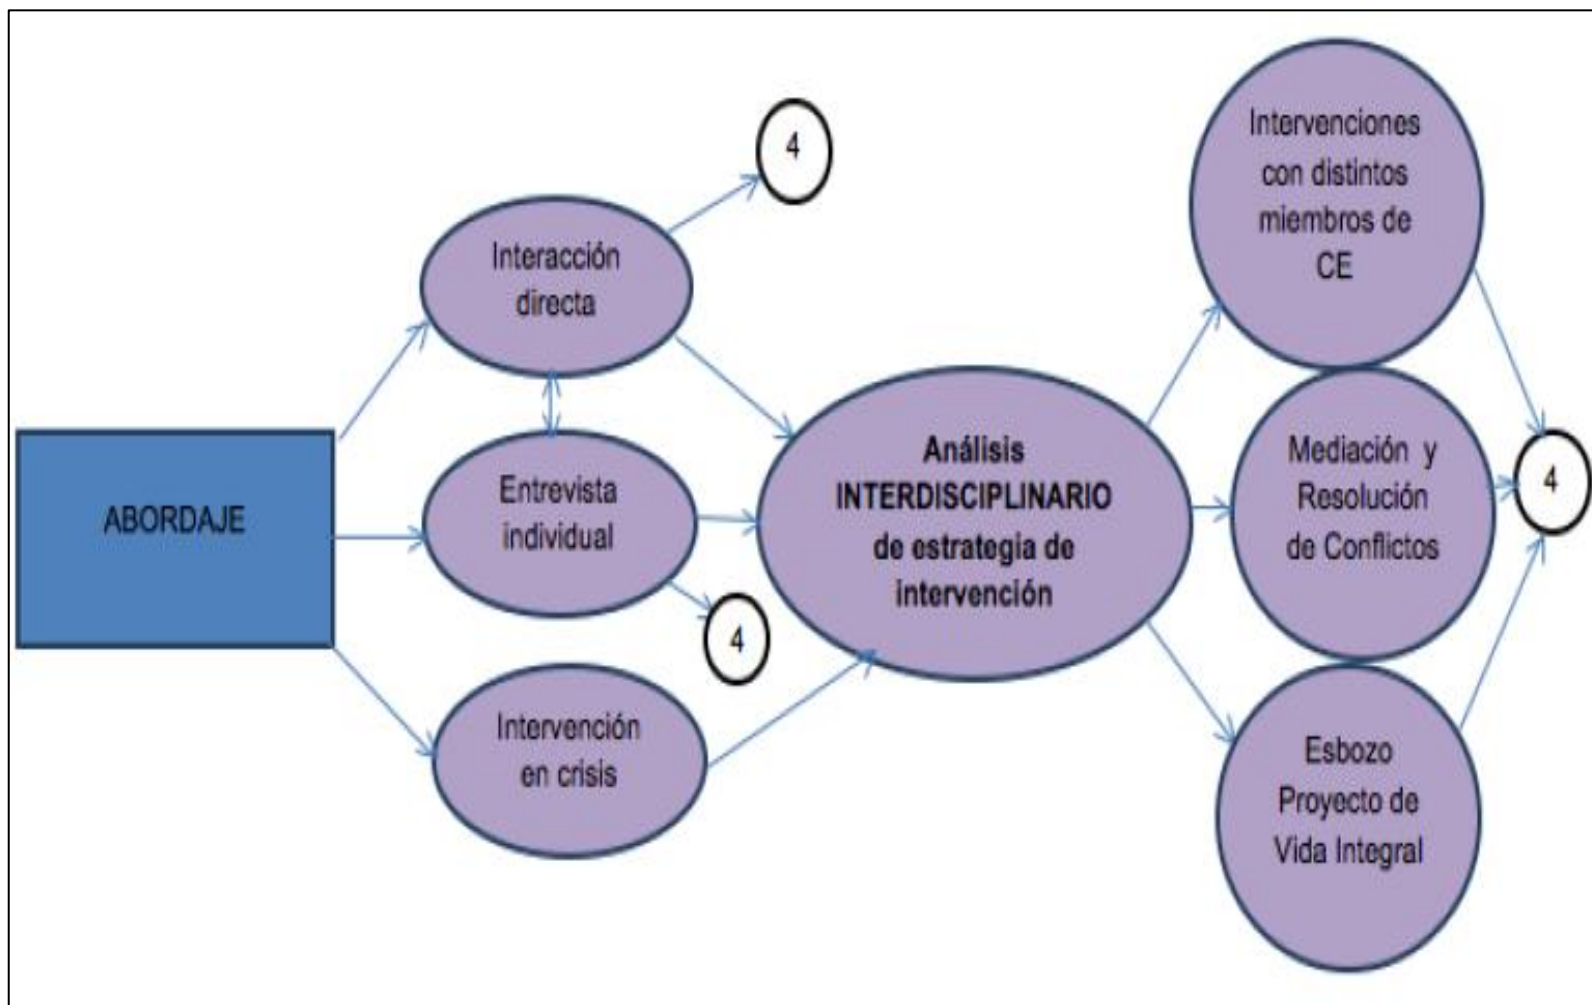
ABORDAJE

Interacción directa

4

Entrevista individual

4

Intervención en crisis

Análisis INTERDISCIPLINARIO de estrategia de intervención

Intervenciones con distintos miembros de CE

Mediación y Resolución de Conflictos

Esbozo Proyecto de Vida Integral

4